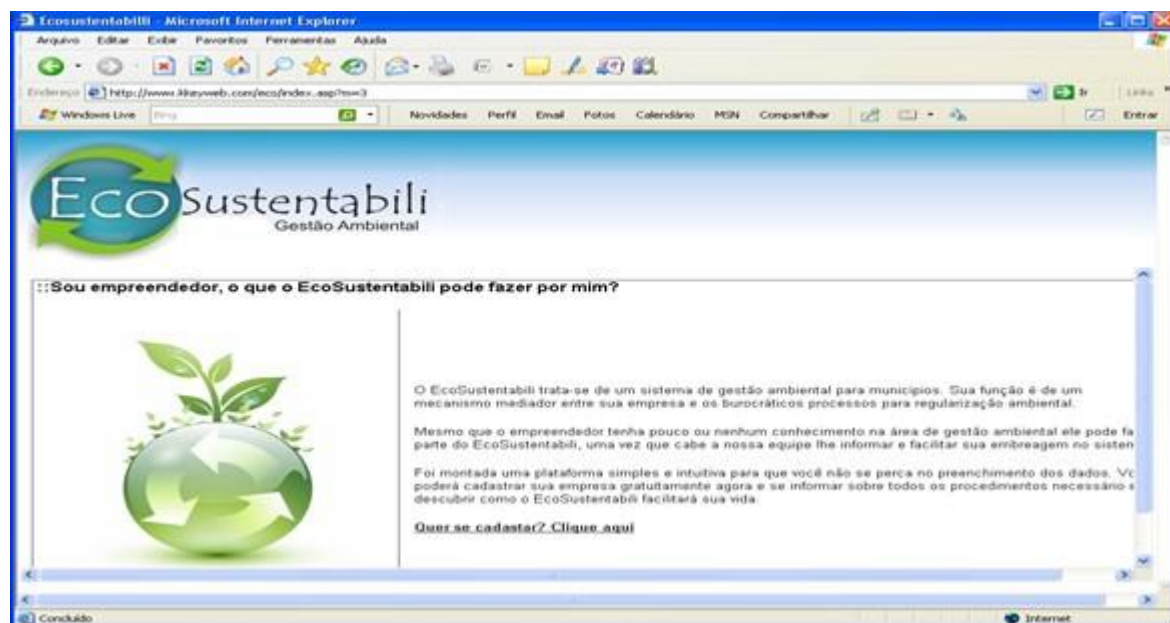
Ecosustentabilli - Microsoft Internet Explorer

Arquivo Editar Exibir Favoritos Ferramentas Ajuda

Endereço http://www.likeyweb.com/eco/index.asp?m=3

Ir Links

Windows Live Bing Novidades Perfil Email Fotos Calendário MSN Compartilhar Entrar

Eco Sustentabili
Gestão Ambiental

::Sou empreendedor, o que o EcoSustentabili pode fazer por mim?

O EcoSustentabili trata-se de um sistema de gestão ambiental para municípios. Sua função é de um mecanismo mediador entre sua empresa e os burocráticos processos para regularização ambiental.

Mesmo que o empreendedor tenha pouco ou nenhum conhecimento na área de gestão ambiental ele pode fa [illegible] parte do EcoSustentabili, uma vez que cabe a nossa equipe lhe informar e facilitar sua embreagem no sisten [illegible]

Foi montada uma plataforma simples e intuitiva para que você não se perca no preenchimento dos dados. Vo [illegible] poderá cadastrar sua empresa gratuitamente agora e se informar sobre todos os procedimentos necessário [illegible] descobrir como o EcoSustentabili facilitará sua vida.

Quer se cadastar? Clique aqui

Concluído

Internet